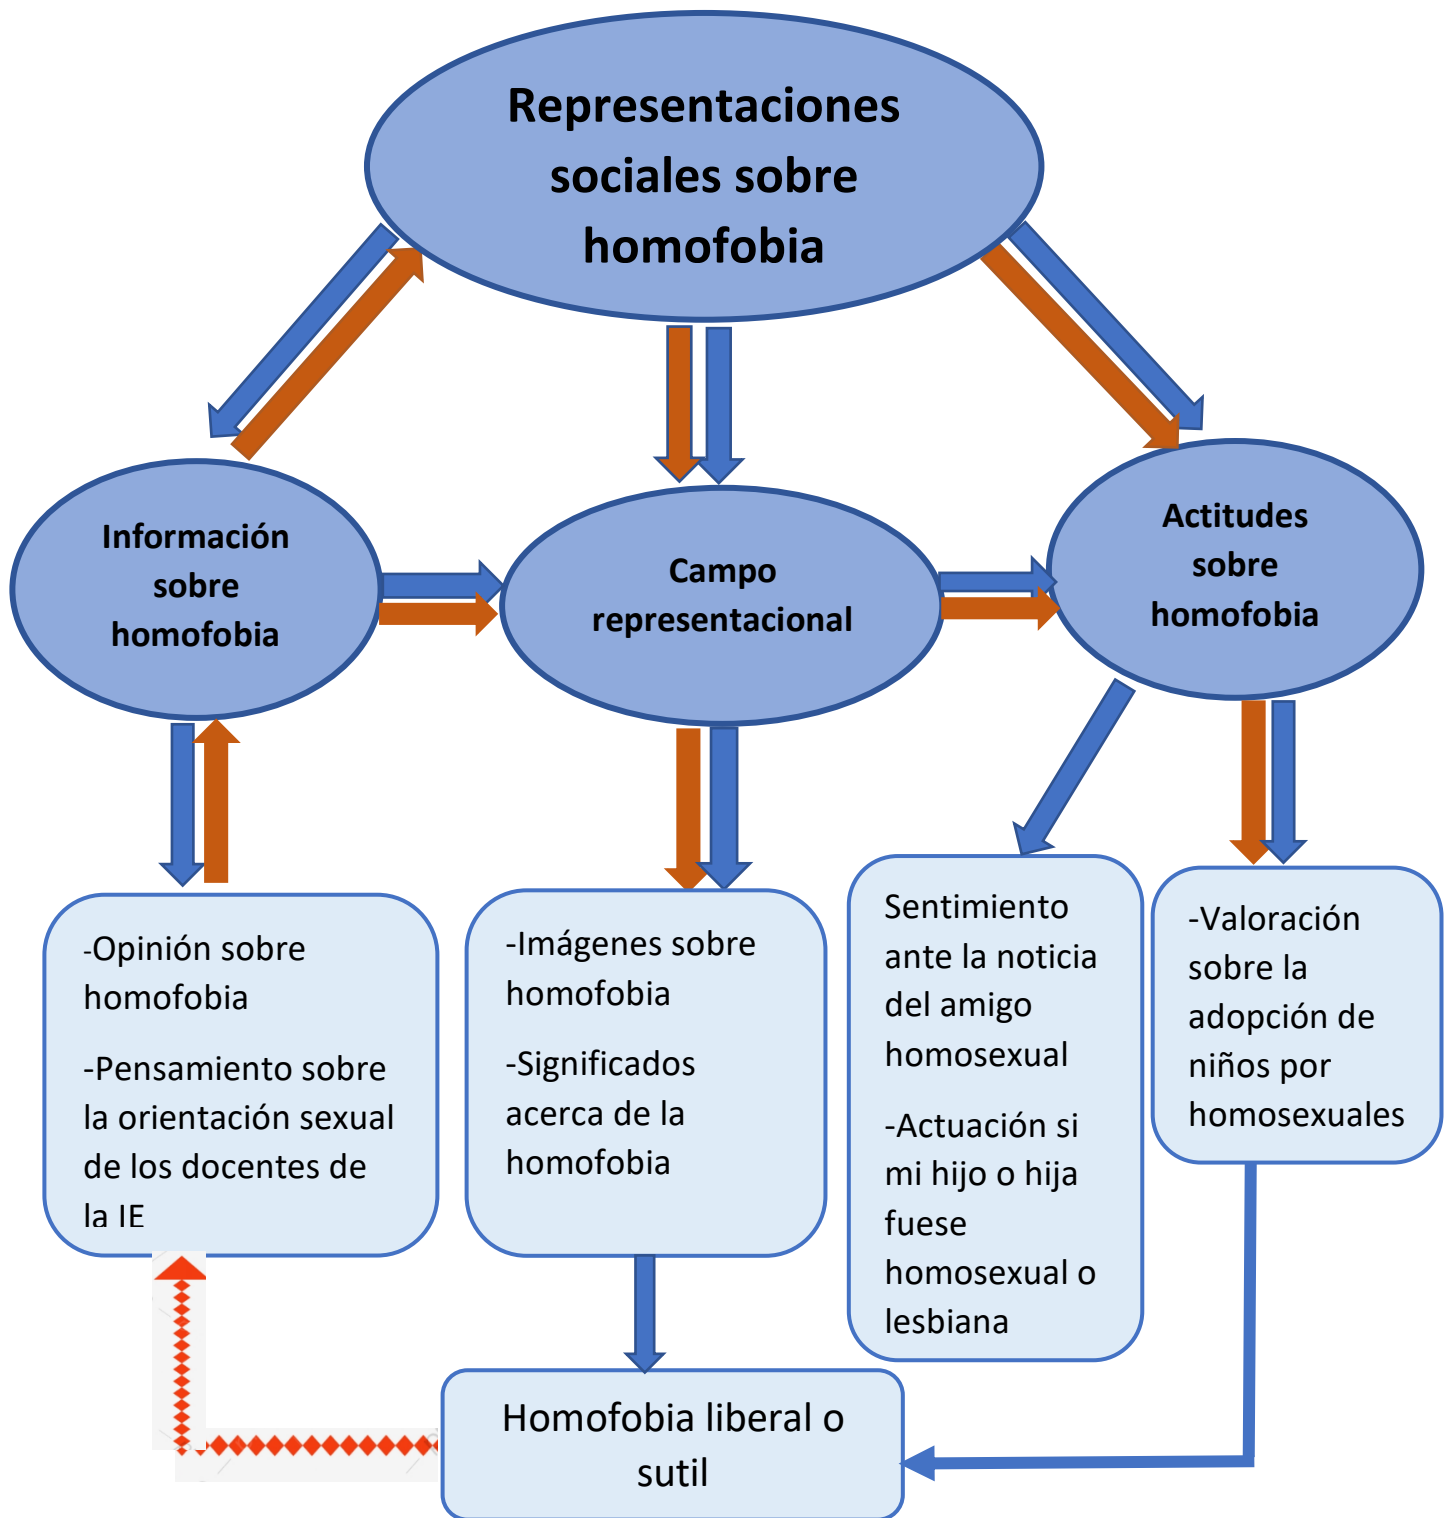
Representaciones sociales sobre homofobia

Información sobre homofobia

Campo representacional

Actitudes sobre homofobia

-Opinión sobre homofobia

-Pensamiento sobre la orientación sexual de los docentes de la IE

-Imágenes sobre homofobia

-Significados acerca de la homofobia

Sentimiento ante la noticia del amigo homosexual

-Actuación si mi hijo o hija fuese homosexual o lesbiana

-Valoración sobre la adopción de niños por homosexuales

Homofobia liberal o sutil